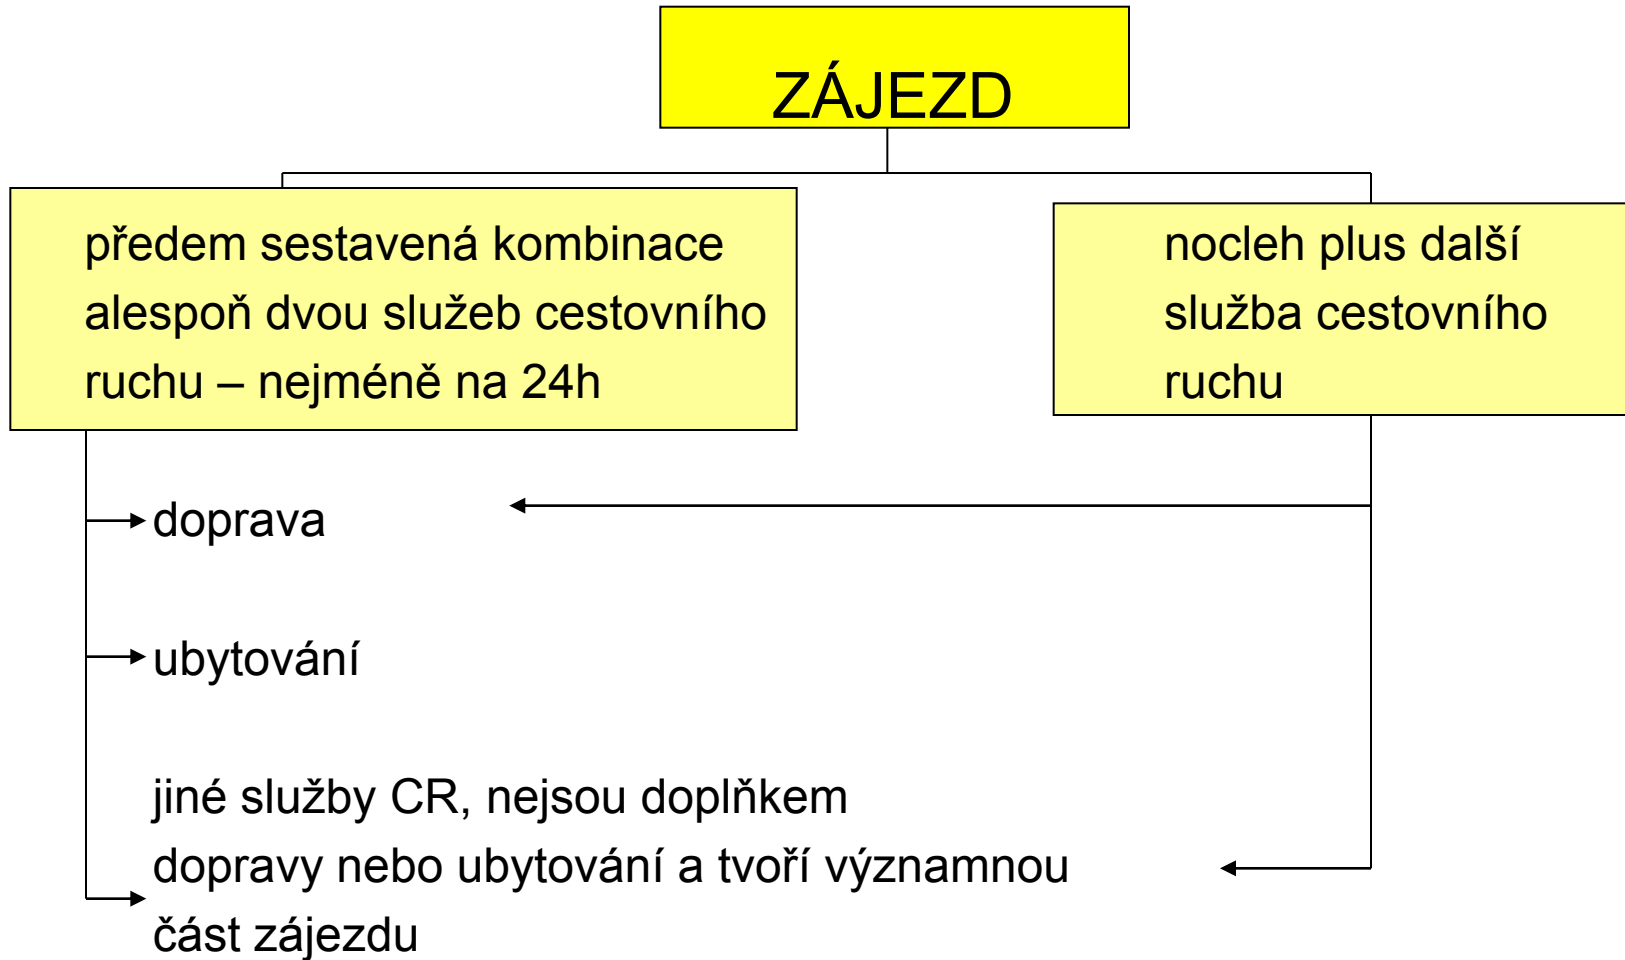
ZÁJEZD

předem sestavená kombinace alespoň dvou služeb cestovního ruchu – nejméně na 24h

nocleh plus další služba cestovního ruchu

doprava

ubytování

jiné služby CR, nejsou doplňkem dopravy nebo ubytování a tvoří významnou část zájezdu